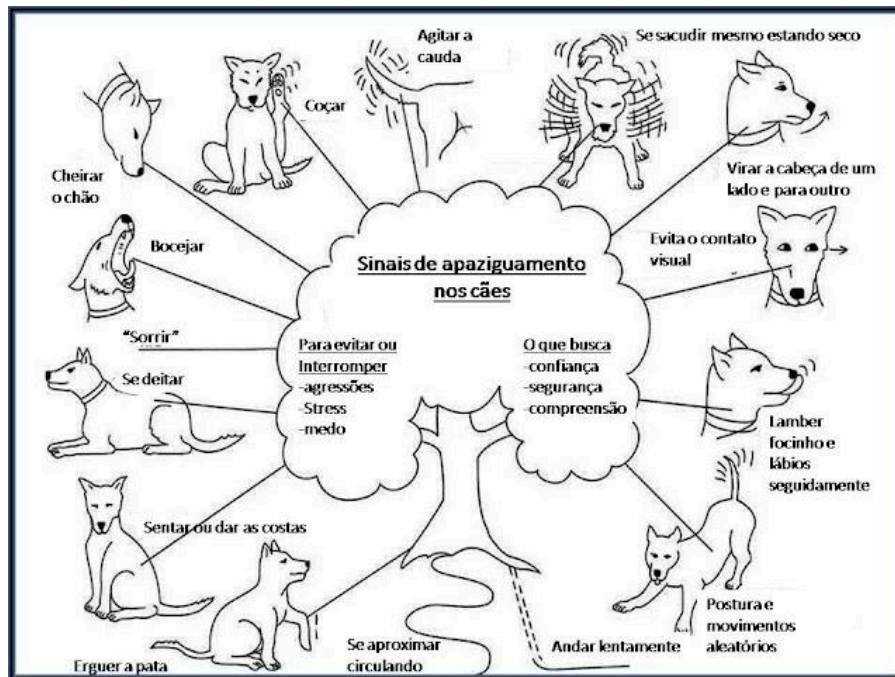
Agitar a cauda

Se sacudir mesmo estando seco

Coçar

Cheirar o chão

Virar a cabeça de um lado e para outro

Bocejar

Evita o contato visual

Sinais de apaziguamento nos cães

"Sorrir"

Para evitar ou Interromper
-agressões
-Stress
-medo

O que busca
-confiança
-segurança
-compreensão

Se deitar

Lamber focinho e lábios seguidamente

Sentar ou dar as costas

Postura e movimentos aleatórios

Se aproximar circulando

Andar lentamente

Erguer a pata